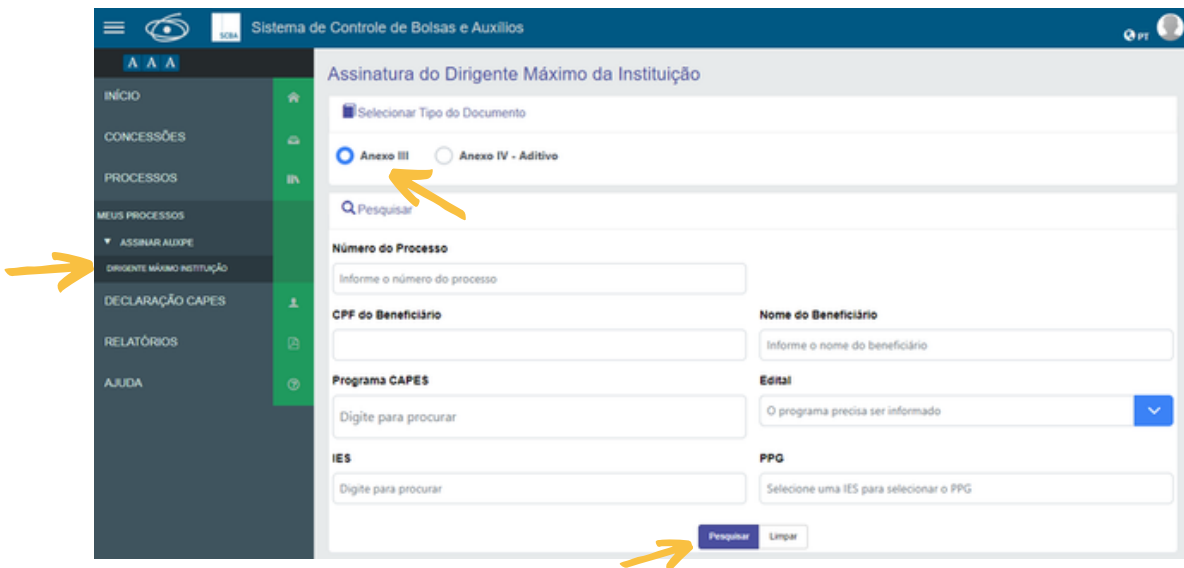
SCBA Sistema de Controle de Bolsas e Auxílios

PT

A A A

INÍCIO

CONCESSÕES

PROCESSOS

MEUS PROCESSOS

ASSINAR AUXPE

DIRIGENTE MÁXIMO INSTITUIÇÃO

DECLARAÇÃO CAPES

RELATÓRIOS

AJUDA

Assinatura do Dirigente Máximo da Instituição

Selecionar Tipo do Documento

Anexo III Anexo IV - Aditivo

Pesquisar

Número do Processo

Informe o número do processo

CPF do Beneficiário

Nome do Beneficiário

Informe o nome do beneficiário

Programa CAPES

Digite para procurar

Edital

O programa precisa ser informado

IES

Digite para procurar

PPG

Selecione uma IES para selecionar o PPG

Pesquisar Limpar